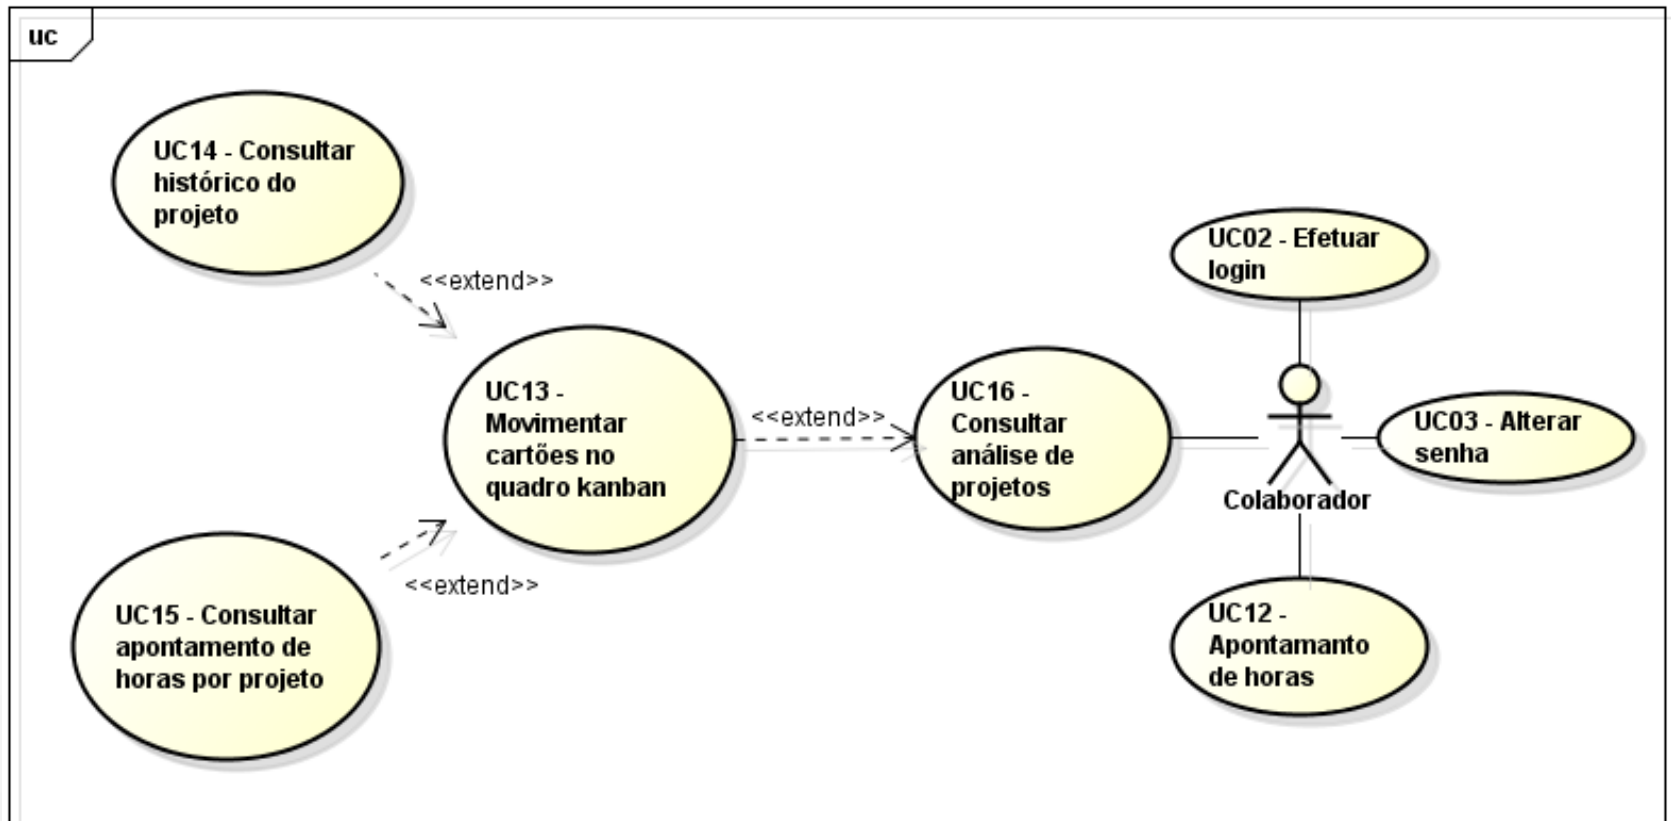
uc

UC14 - Consultar histórico do projeto

<<extend>>

UC13 - Movimentar cartões no quadro kanban

<<extend>>

UC16 - Consultar análise de projetos

UC02 - Efetuar login

UC03 - Alterar senha

Colaborador

<<extend>>

UC15 - Consultar apontamento de horas por projeto

UC12 - Apontamanto de horas